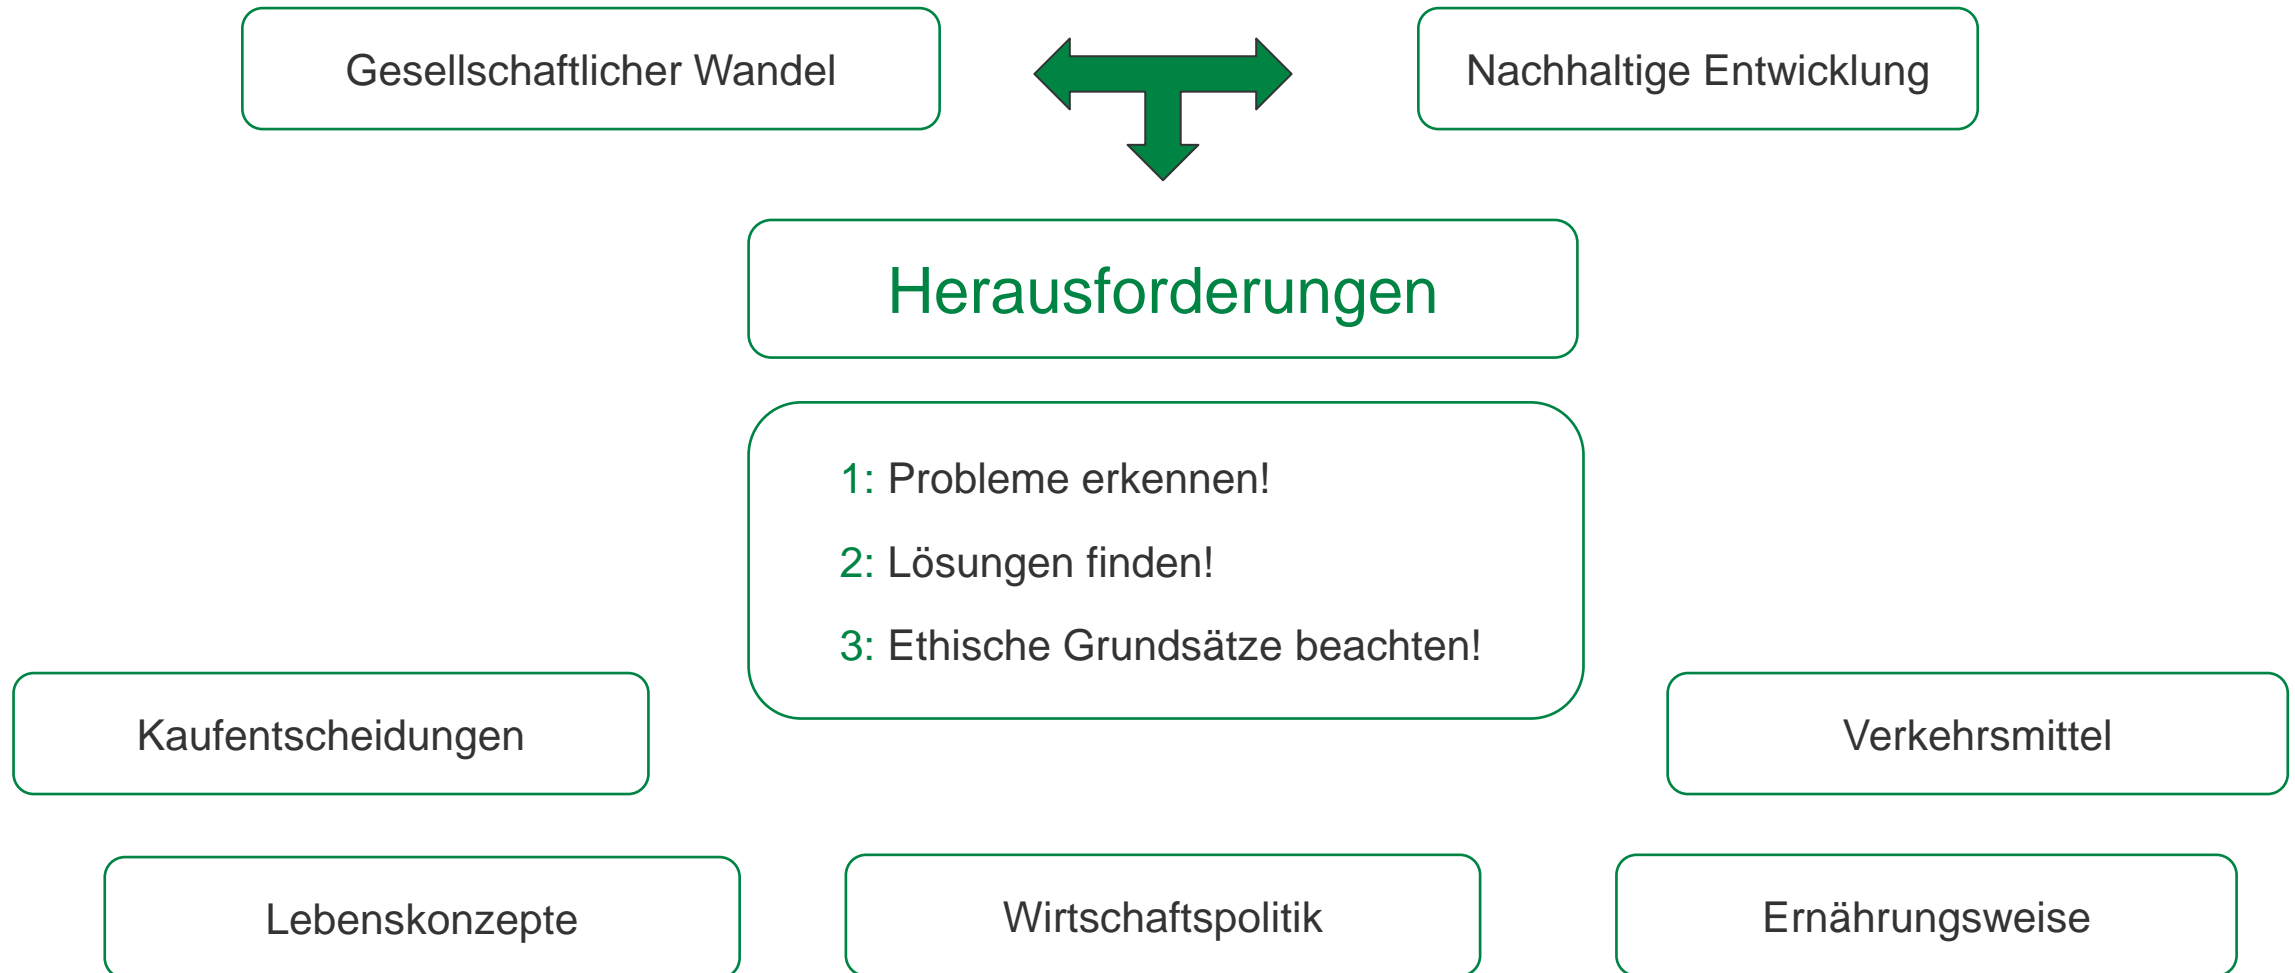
Gesellschaftlicher Wandel

Nachhaltige Entwicklung

Herausforderungen

1: Probleme erkennen!

2: Lösungen finden!

3: Ethische Grundsätze beachten!

Kaufentscheidungen

Verkehrsmittel

Lebenskonzepte

Wirtschaftspolitik

Ernährungsweise